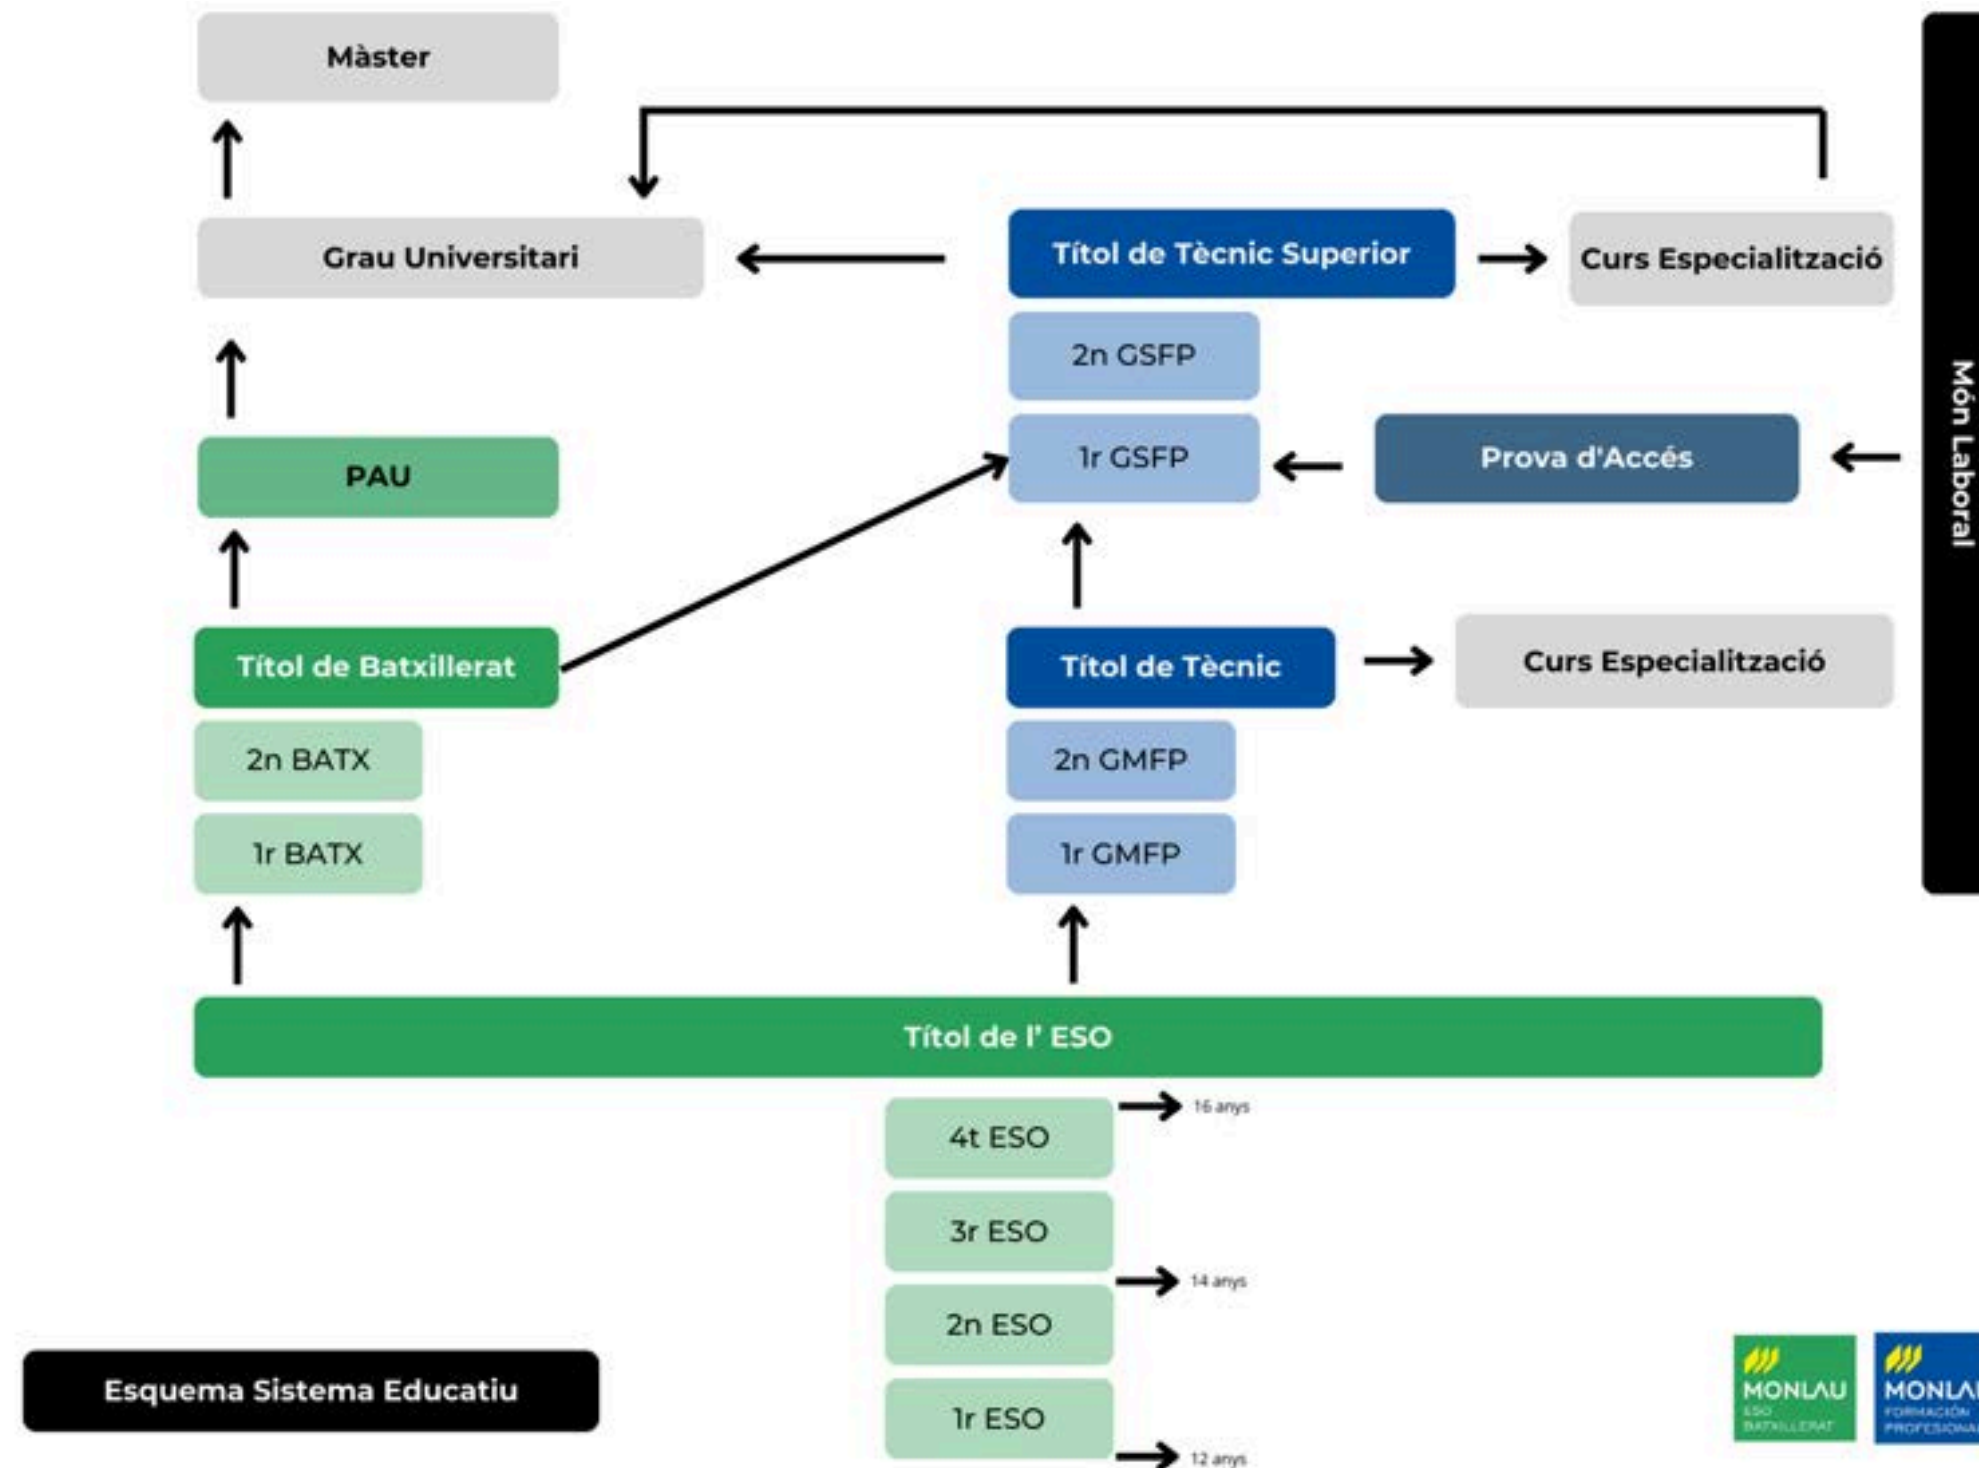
Màster

Grau Universitari

Títol de Tècnic Superior

Curs Especialització

2n GSFP

1r GSFP

Prova d'Accés

Món Laboral

PAU

Títol de Batxillerat

Títol de Tècnic

Curs Especialització

2n BATX

1r BATX

2n GMFP

1r GMFP

Títol de l' ESO

4t ESO

16 anys

3r ESO

14 anys

2n ESO

1r ESO

12 anys

Esquema Sistema Educatiu

MONLAU ESO BATXILLERAT

MONLAU FORMACIÓN PROFESIONAL